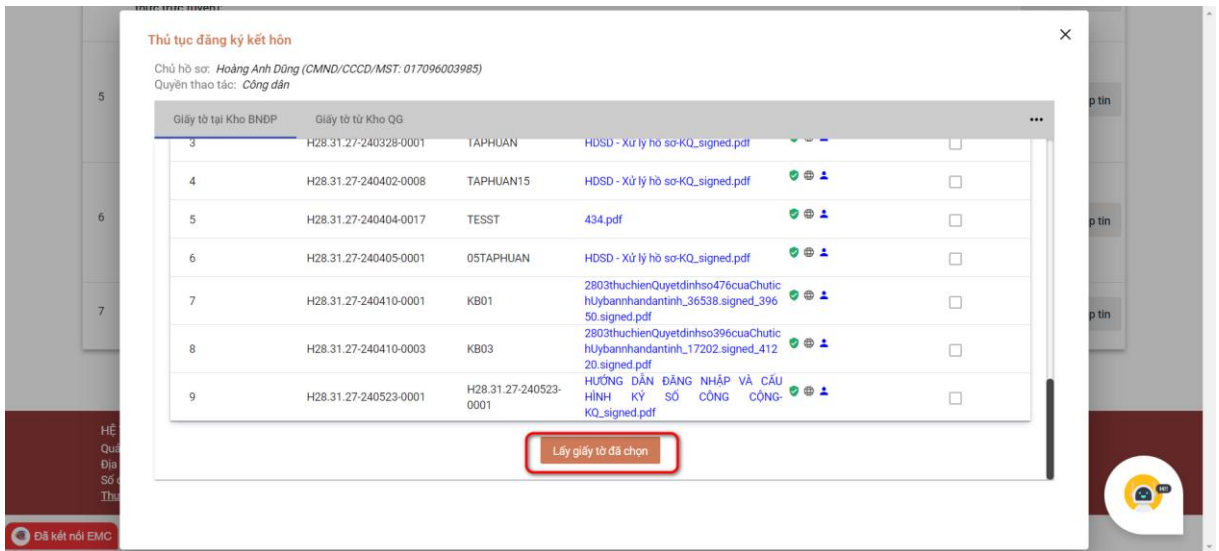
thực trực tuyến

Thủ tục đăng ký kết hôn

Chủ hồ sơ: Hoàng Anh Dũng (CMND/CCCD/MST: 017096003985)
Quyền thao tác: Công dân

Giấy tờ tại Kho BNĐP | Giấy tờ từ Kho QG | ...

| 3 | H28.31.27-240328-0001 | TAPHUAN | HDSD - Xử lý hồ sơ-KQ_signed.pdf | |
|---|---|---|---|---|
| 4 | H28.31.27-240402-0008 | TAPHUAN15 | HDSD - Xử lý hồ sơ-KQ_signed.pdf | |
| 5 | H28.31.27-240404-0017 | TESST | 434.pdf | |
| 6 | H28.31.27-240405-0001 | 05TAPHUAN | HDSD - Xử lý hồ sơ-KQ_signed.pdf | |
| 7 | H28.31.27-240410-0001 | KB01 | 2803thuchienQuyetdinhso476cuaChutichUybannhandantinh_36538.signed_39650.signed.pdf | |
| 8 | H28.31.27-240410-0003 | KB03 | 2803thuchienQuyetdinhso396cuaChutichUybannhandantinh_17202.signed_41220.signed.pdf | |
| 9 | H28.31.27-240523-0001 | H28.31.27-240523-0001 | HƯỚNG DẪN ĐĂNG NHẬP VÀ CẤU HÌNH KÝ SỐ CÔNG CỘNG-KQ_signed.pdf | |

Lấy giấy tờ đã chọn

5
6
7
p tin
p tin
p tin

HỆ
Quả
Địa
Số
Thu

Đã kết nối EMC

Hi!